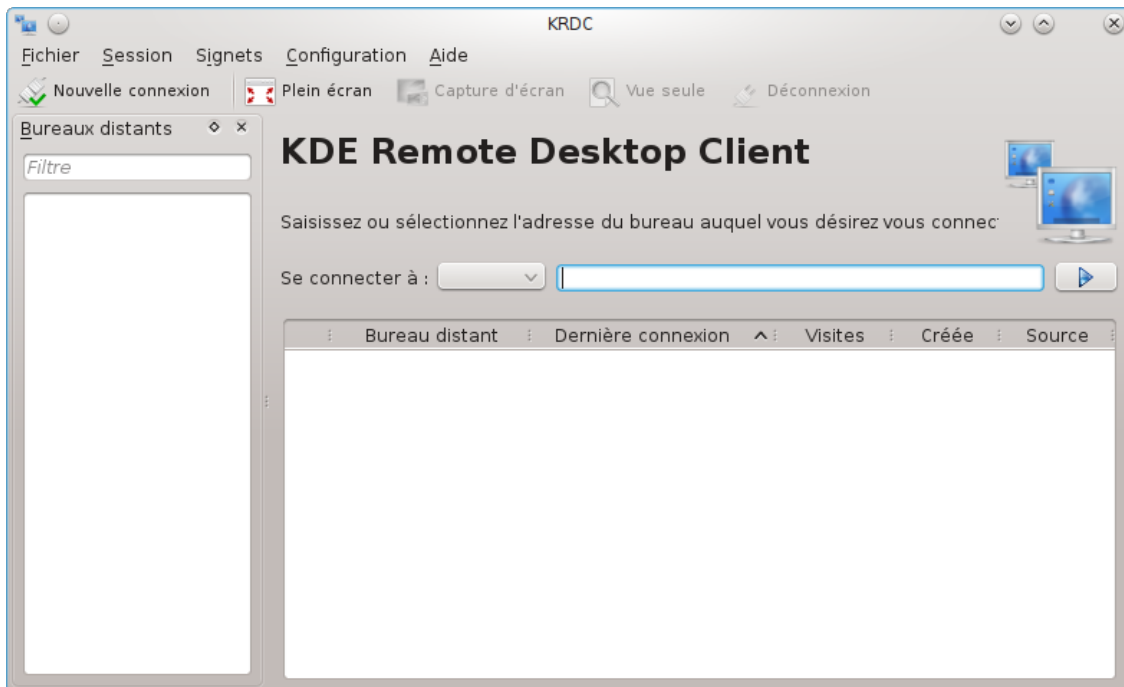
KRDC

Fichier Session Signets Configuration Aide

Nouvelle connexion Plein écran Capture d'écran Vue seule Déconnexion

Bureaux distants

Filtre

KDE Remote Desktop Client

Saisissez ou sélectionnez l'adresse du bureau auquel vous désirez vous connec

Se connecter à :

| | Bureau distant | Dernière connexion | Visites | Créée | Source |
|---|---|---|---|---|---|